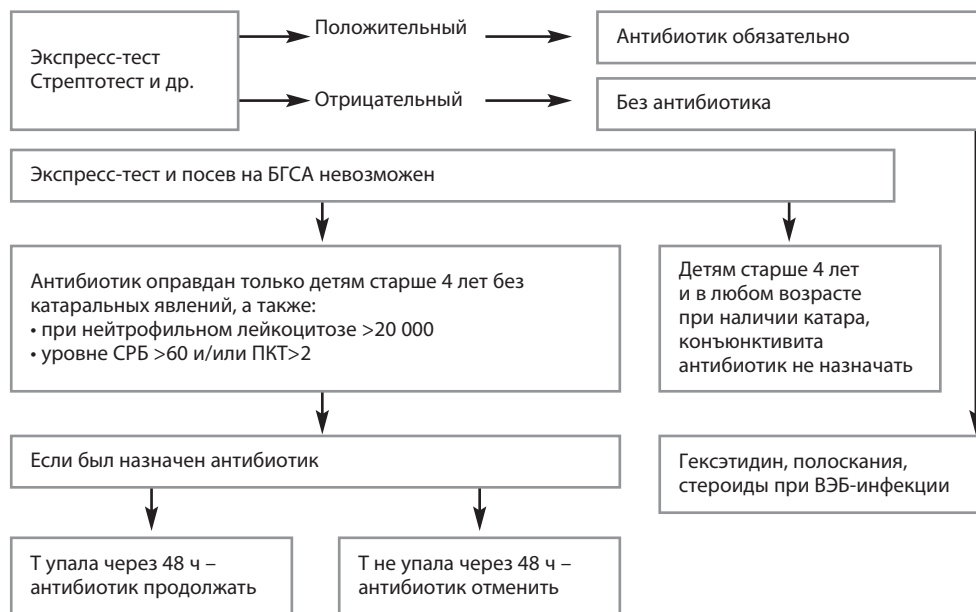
Экспресс-тест Стрептотест и др.

Положительный

Антибиотик обязательно

Отрицательный

Без антибиотика

Экспресс-тест и посев на БГСА невозможен

Антибиотик оправдан только детям старше 4 лет без катаральных явлений, а также:
• при нейтрофильном лейкоцитозе >20 000
• уровне СРБ >60 и/или ПКТ>2

Детям старше 4 лет и в любом возрасте при наличии катара, конъюнктивита антибиотик не назначать

Если был назначен антибиотик

Гексэтидин, полоскания, стероиды при ВЭБ-инфекции

Т упала через 48 ч – антибиотик продолжать

Т не упала через 48 ч – антибиотик отменить